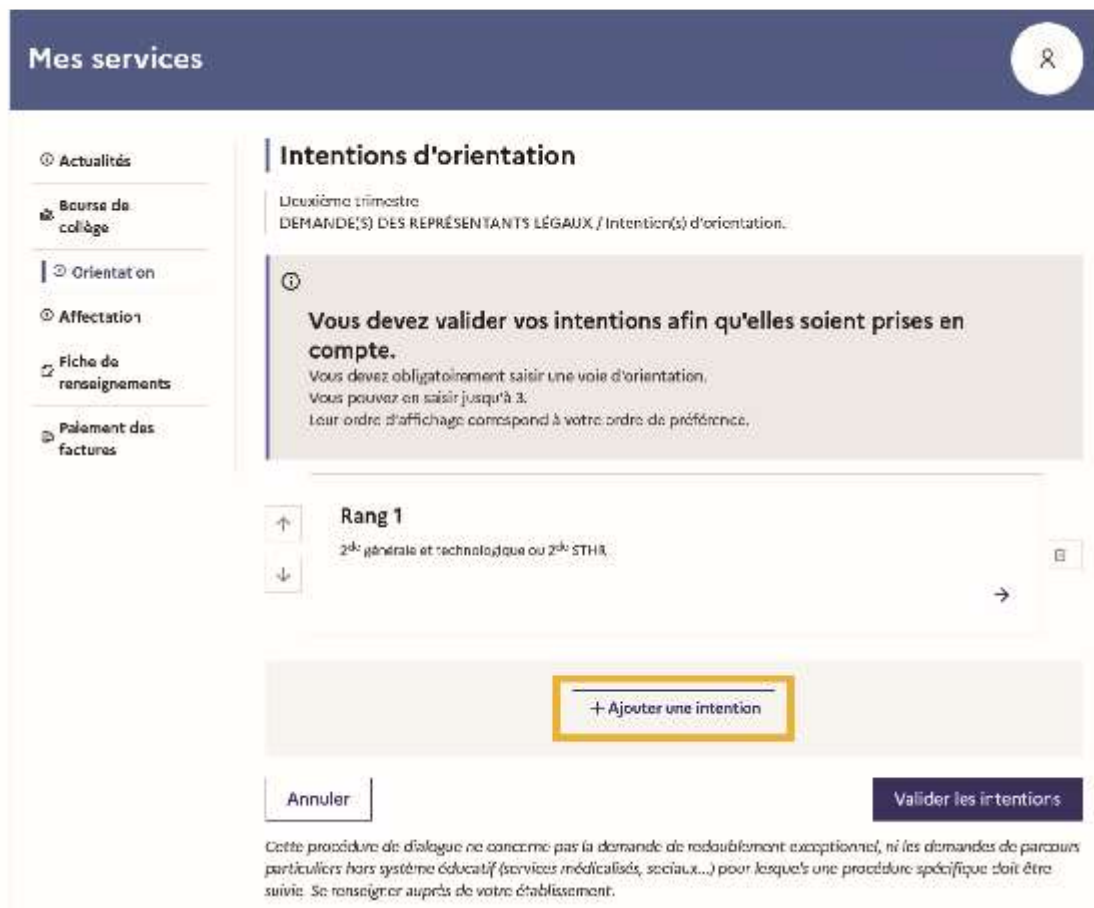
Mes services

Actualités

Bourse de collège

Orientation

Affectation

Fiche de renseignements

Paiement des factures

Intentions d'orientation

Deuxième trimestre
DEMANDE(S) DES REPRÉSENTANTS LÉGAUX / Intention(s) d'orientation.

Vous devez valider vos intentions afin qu'elles soient prises en compte.
Vous devez obligatoirement saisir une voie d'orientation.
Vous pouvez en saisir jusqu'à 3.
Leur ordre d'affichage correspond à votre ordre de préférence.

Rang 1
$2^{de}$ générale et technologique ou $2^{de}$ STHR

+ Ajouter une intention

Annuler

Valider les intentions

Cette procédure de dialogue ne concerne pas la demande de redoublement exceptionnel, ni les demandes de parcours particuliers hors système éducatif (services médicalisés, sociaux...) pour lesquels une procédure spécifique doit être suivie. Se renseigner auprès de votre établissement.